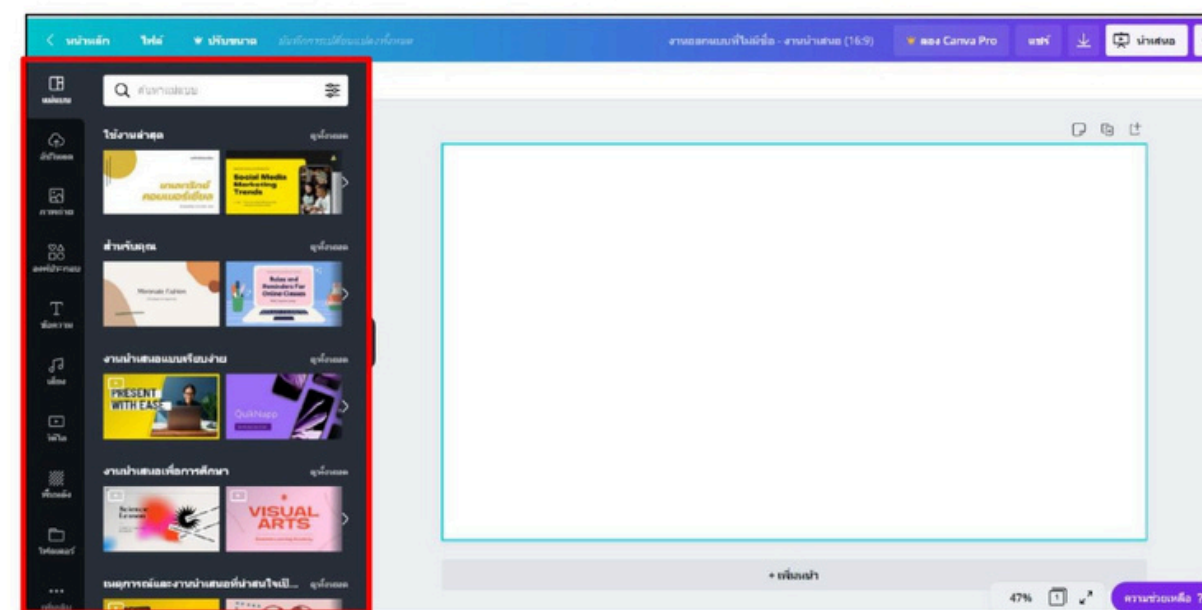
< หน้าหลัก ไฟล์ ปรับขนาด บันทึกการเปลี่ยนแปลงทั้งหมด

งานออกแบบที่ไม่มีชื่อ - งานนำเสนอ (16:9) ลอง Canva Pro แชร์ นำเสนอ

เทมเพลต
อัปโหลด
ภาพถ่าย
องค์ประกอบ
ข้อความ
เสียง
วิดีโอ
พื้นหลัง
โฟลเดอร์

ค้นหาเทมเพลต

ใช้งานล่าสุด ดูทั้งหมด

Social Media Marketing Trends

สำหรับคุณ ดูทั้งหมด

Rules and Reminders For Online Classes

งานนำเสนอแบบเรียบง่าย ดูทั้งหมด

PRESENT WITH EASE

QuikNapp

งานนำเสนอเพื่อการศึกษา ดูทั้งหมด

VISUAL ARTS

เหตุการณ์และงานนำเสนอที่น่าสนใจเป็... ดูทั้งหมด

+ เพิ่มหน้า

47%

ความช่วยเหลือ